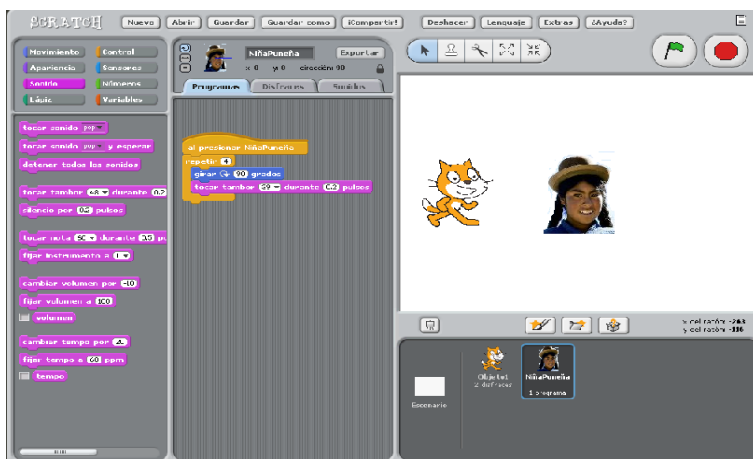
SCRATCH Nuevo Abrir Guardar Guardar como ¡Compartir! Deshacer Lenguaje Extras ¿Ayuda?

Movimiento Control
Apariencia Sensores
Sonido Números
Lápiz Variables

tocar sonido pop
tocar sonido pop y esperar
detener todos los sonidos
tocar tambor 48 durante 0.2
silencio por 0.2 pulsos
tocar nota 60 durante 0.5 pu
fijar instrumento a 1
cambiar volumen por -10
fijar volumen a 100
volumen
cambiar tempo por 20
fijar tempo a 60 ppm
tempo

NiñaPuneña Exportar
x: 0 y: 0 dirección: 90

Programas Disfraces Sonidos

al presionar NiñaPuneña
repetir 4
girar 90 grados
tocar tambor 59 durante 0.2 pulsos

x: del ratón: -268
y: del ratón: -116

Escenario
Objeto1
2 disfraces
NiñaPuneña
1 programa